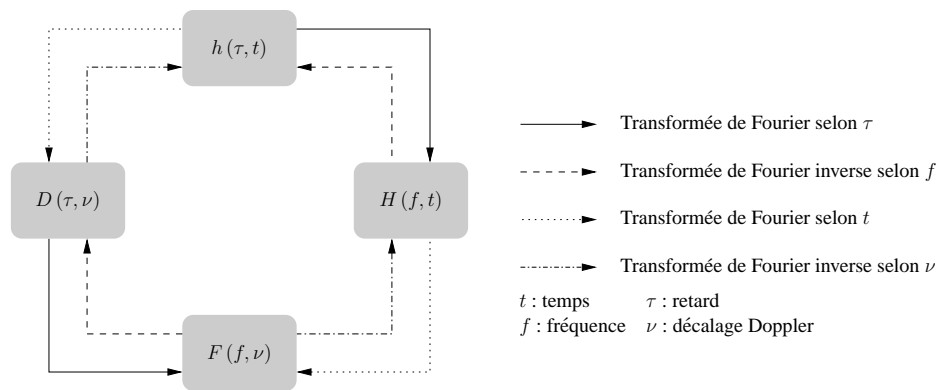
$h(\tau, t)$

$D(\tau, \nu)$

$H(f, t)$

$F(f, \nu)$

Transformée de Fourier selon $\tau$

Transformée de Fourier inverse selon $f$

Transformée de Fourier selon $t$

Transformée de Fourier inverse selon $\nu$

$t$ : temps $\tau$ : retard

$f$ : fréquence $\nu$ : décalage Doppler